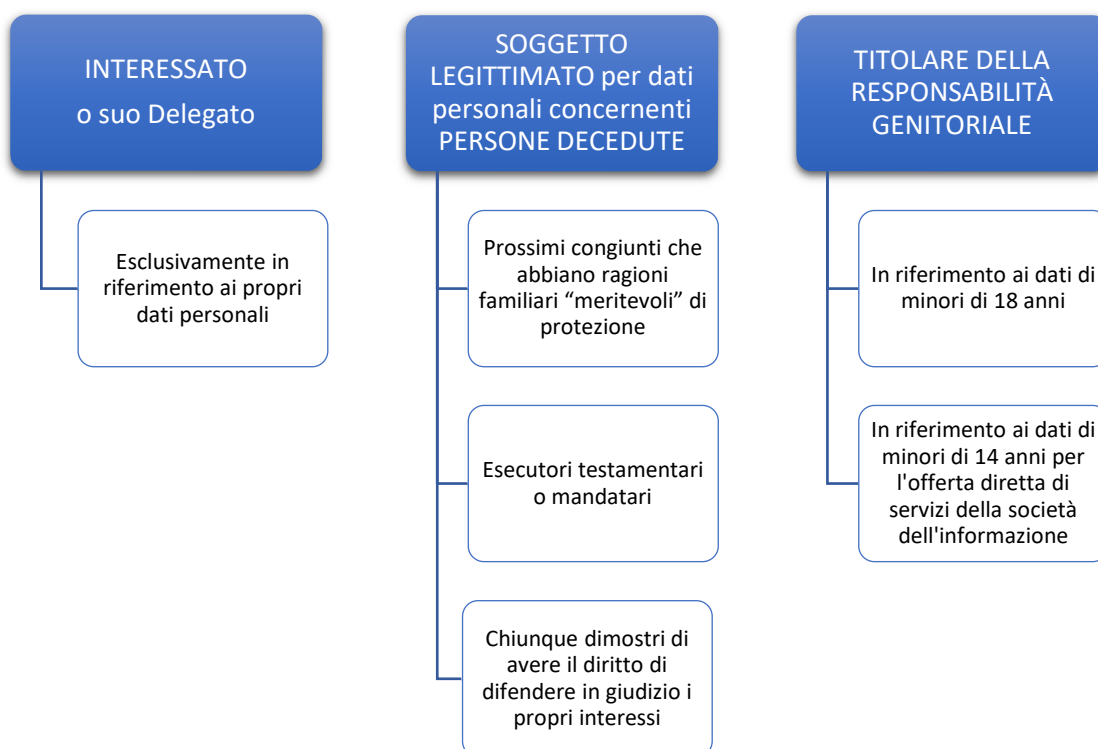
INTERESSATO
o suo Delegato

Esclusivamente in riferimento ai propri dati personali

SOGGETTO LEGITTIMATO per dati personali concernenti PERSONE DECEDUTE

Prossimi congiunti che abbiano ragioni familiari “meritevoli” di protezione

Esecutori testamentari o mandatari

Chiunque dimostri di avere il diritto di difendere in giudizio i propri interessi

TITOLARE DELLA RESPONSABILITÀ GENITORIALE

In riferimento ai dati di minori di 18 anni

In riferimento ai dati di minori di 14 anni per l'offerta diretta di servizi della società dell'informazione